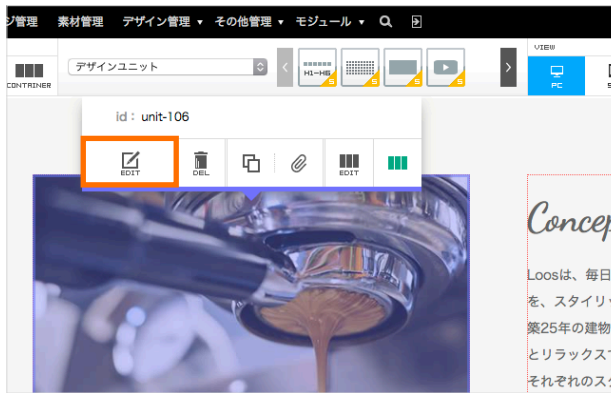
ジ管理 素材管理 デザイン管理 ▾ その他管理 ▾ モジュール ▾

CONTAINER

デザインユニット

H1-H6

VIEW

PC

id : unit-106

EDIT DEL EDIT

Concep

Loosは、毎日
を、スタイリッ
築25年の建物
とリラックス
それぞれのス